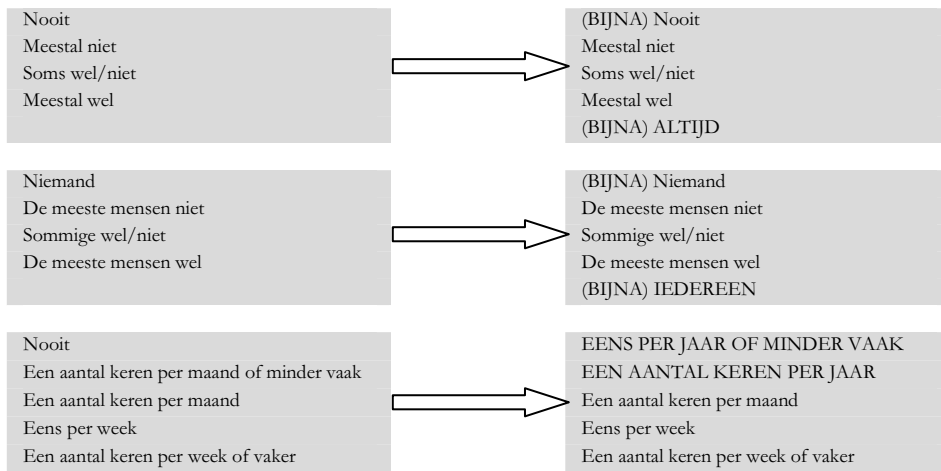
Nooit
Meestal niet
Soms wel/niet
Meestal wel

(BIJNA) Nooit
Meestal niet
Soms wel/niet
Meestal wel
(BIJNA) ALTIJD

Niemand
De meeste mensen niet
Sommige wel/niet
De meeste mensen wel

(BIJNA) Niemand
De meeste mensen niet
Sommige wel/niet
De meeste mensen wel
(BIJNA) IEDEREEN

Nooit
Een aantal keren per maand of minder vaak
Een aantal keren per maand
Eens per week
Een aantal keren per week of vaker

EENS PER JAAR OF MINDER VAAK
EEN AANTAL KEREN PER JAAR
Een aantal keren per maand
Eens per week
Een aantal keren per week of vaker